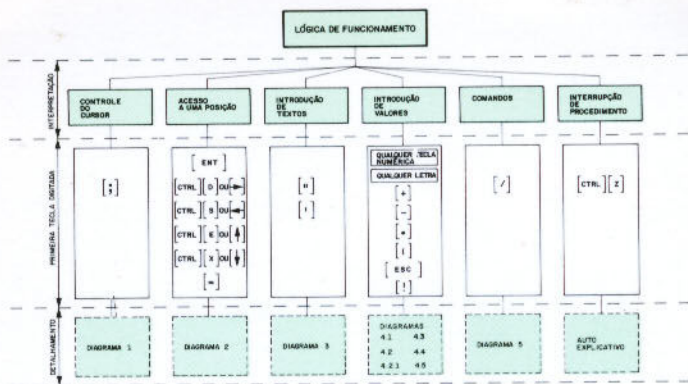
LÓGICA DE FUNCIONAMENTO

INTERPRETAÇÃO

CONTROLE DO CURSOR

ACESSO A UMA POSIÇÃO

INTRODUÇÃO DE TEXTOS

INTRODUÇÃO DE VALORES

COMANDOS

INTERRUPÇÃO DE PROCEDIMENTO

PRIMEIRA TECLA DIGITADA

[ ; ]

[ ENT ]
[CTRL] [D] OU [→]
[CTRL] [S] OU [←]
[CTRL] [E] OU [↑]
[CTRL] [X] OU [↓]
[=]

[ " ]
[ ' ]

QUALQUER TECLA NUMÉRICA
QUALQUER LETRA
[+]
[-]
[*]
[(]
[ ESC ]
[!]

[ / ]

[CTRL] [Z]

DETALHAMENTO

DIAGRAMA 1

DIAGRAMA 2

DIAGRAMA 3

DIAGRAMAS
4.1 4.3
4.2 4.4
4.2.1 4.5

DIAGRAMA 5

AUTO EXPLICATIVO